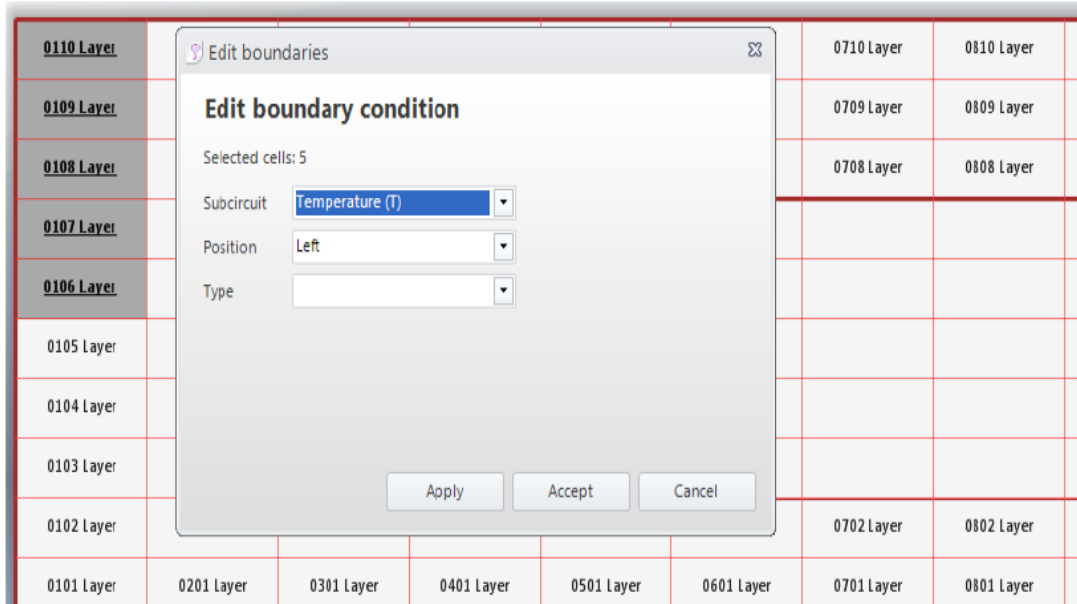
Edit boundaries

Edit boundary condition

Selected cells: 5

Subcircuit Temperature (T)

Position Left

Type

Apply Accept Cancel

| 0110 Layer | | | | | | 0710 Layer | 0810 Layer |
|---|---|---|---|---|---|---|---|
| 0109 Layer | | | | | | 0709 Layer | 0809 Layer |
| 0108 Layer | | | | | | 0708 Layer | 0808 Layer |
| 0107 Layer | | | | | | | |
| 0106 Layer | | | | | | | |
| 0105 Layer | | | | | | | |
| 0104 Layer | | | | | | | |
| 0103 Layer | | | | | | | |
| 0102 Layer | | | | | | 0702 Layer | 0802 Layer |
| 0101 Layer | 0201 Layer | 0301 Layer | 0401 Layer | 0501 Layer | 0601 Layer | 0701 Layer | 0801 Layer |